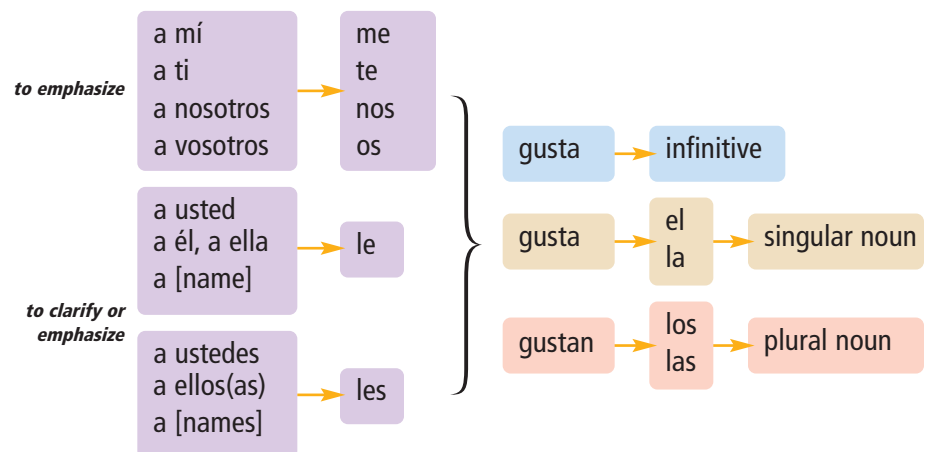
to emphasize

a mí
a ti
a nosotros
a vosotros

me
te
nos
os

to clarify or emphasize

a usted
a él, a ella
a [name]

le

a ustedes
a ellos(as)
a [names]

les

gusta
infinitive

gusta
el
la
singular noun

gustan
los
las
plural noun